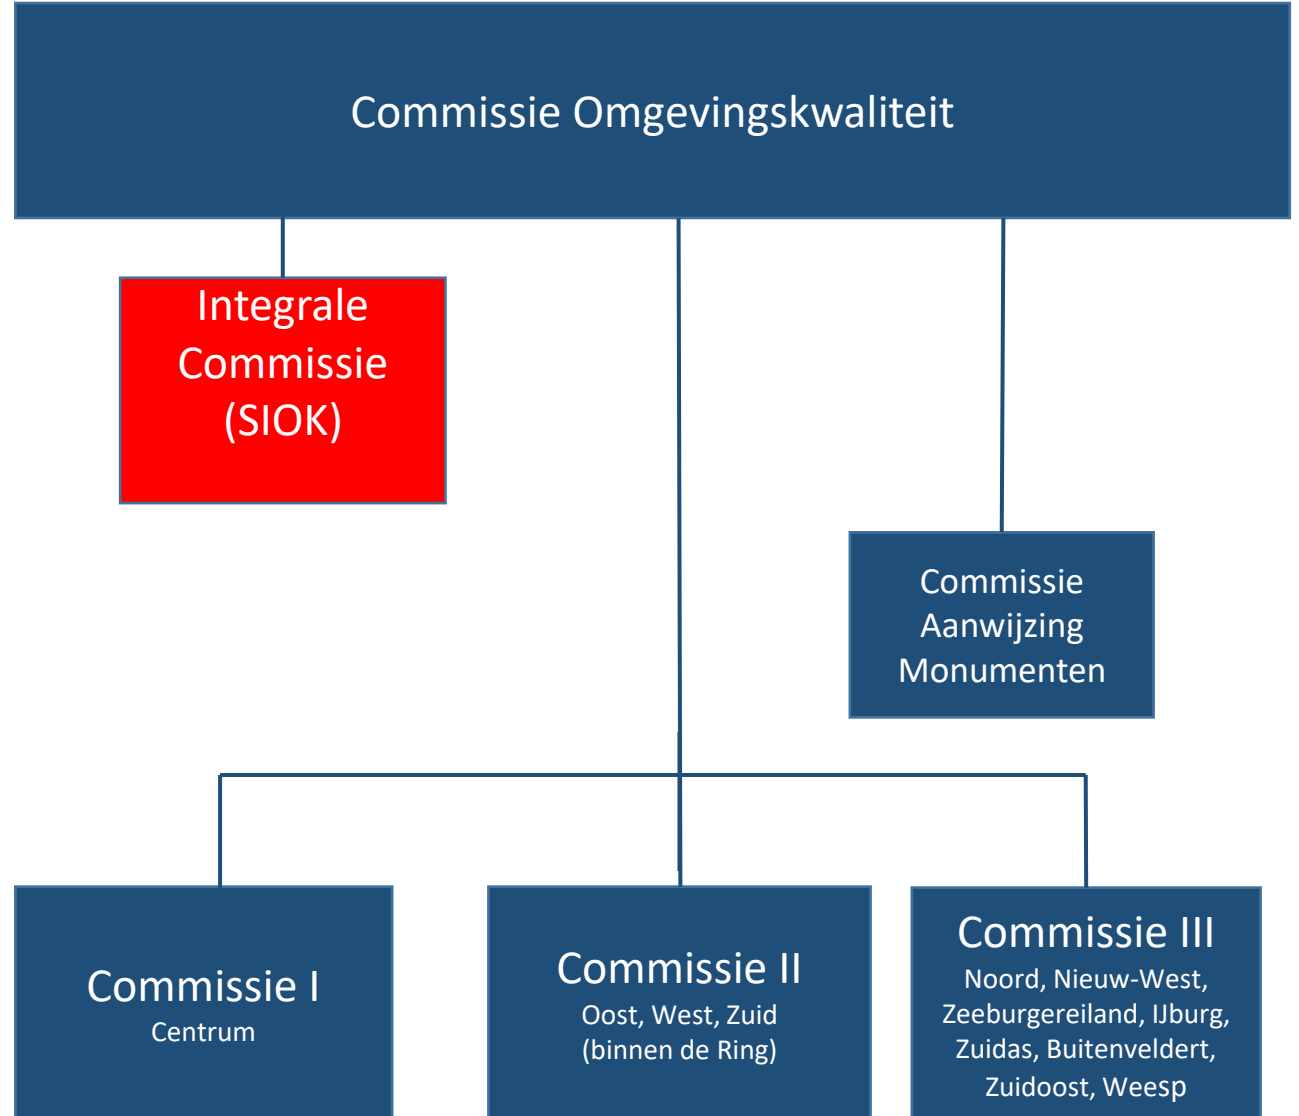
Commissie Omgevingskwaliteit

Integrale Commissie (SIOK)

Commissie Aanwijzing Monumenten

Commissie I
Centrum

Commissie II
Oost, West, Zuid (binnen de Ring)

Commissie III
Noord, Nieuw-West, Zeeburgereiland, IJburg, Zuidas, Buitenveldert, Zuidoost, Weesp